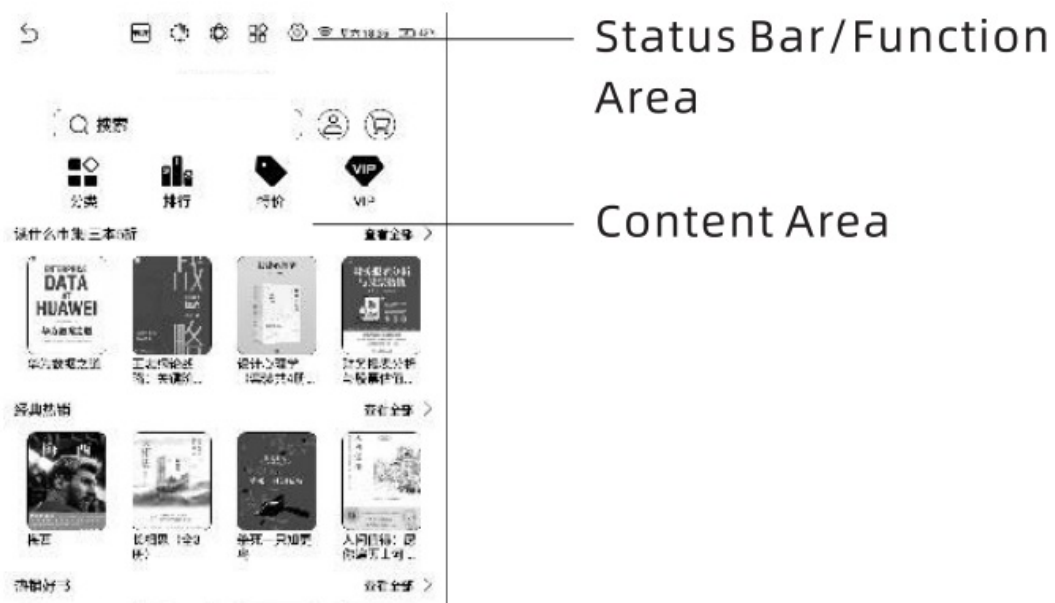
Status Bar/Function Area

Content Area

搜索

分类 排行 特价 VIP

读什么书集三本0折 查看全部 >

DATA HUAWEI 华为数据之道

华为数据之道 工业网络通路 设计心理学 财务报表分析与股票估值

经典热销 查看全部 >

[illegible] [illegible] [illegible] 人间值得

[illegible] 查看全部 >